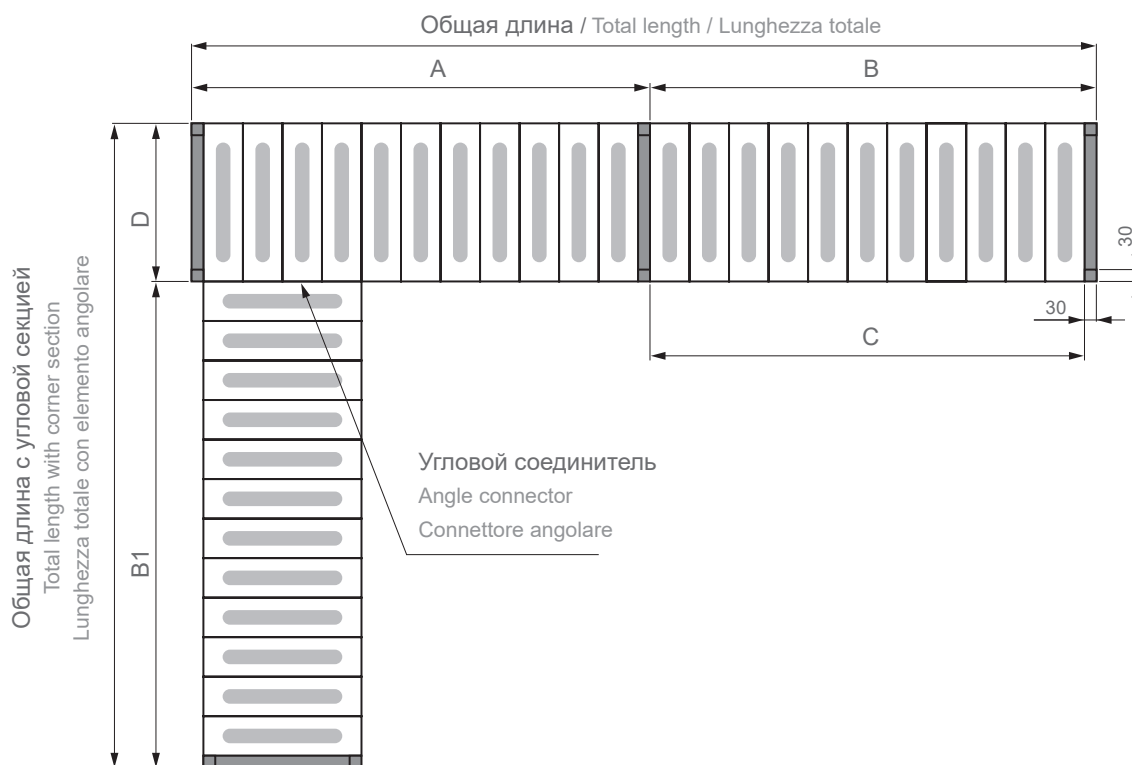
Общая длина / Total length / Lunghezza totale

A

B

D

30

30

C

Общая длина с угловой секцией
Total length with corner section
Lunghezza totale con elemento angolare

B1

Угловой соединитель
Angle connector
Connettore angolare